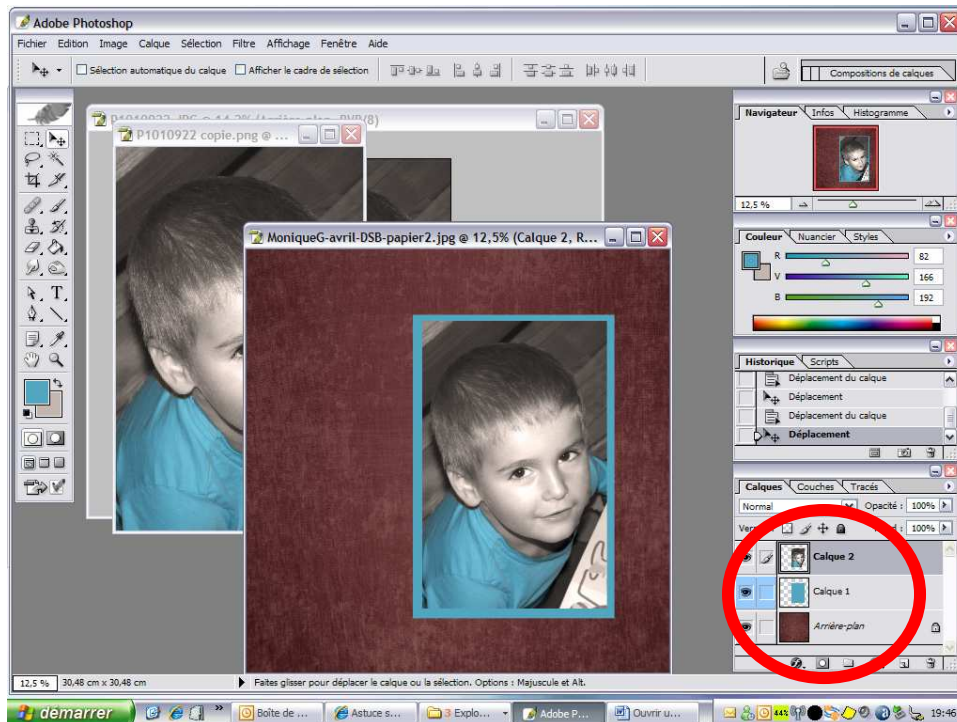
Adobe Photoshop

Fichier Edition Image Calque Sélection Filtre Affichage Fenêtre Aide

Sélection automatique du calque Afficher le cadre de sélection

Compositions de calques

P1010922.JPG @ 14,3% (Arrière-plan, RVB/8)

P1010922 copie.png @ ...

MoniqueG-avril-DSB-papier2.jpg @ 12,5% (Calque 2, R...

Navigateur Infos Histogramme

12,5 %

Couleur Nuancier Styles

R 82
V 166
B 192

Historique Scripts

Déplacement du calque
Déplacement
Déplacement du calque
Déplacement

Calques Couches Tracés

Normal Opacité : 100%

Verr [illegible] d : 100%

Calque 2
Calque 1
Arrière-plan

12,5 % 30,48 cm x 30,48 cm

Faites glisser pour déplacer le calque ou la sélection. Options : Majuscule et Alt.

démarrer

Boîte de ...

Astuce s...

3 Explo...

Adobe P...

Ouvrir u...

19:46